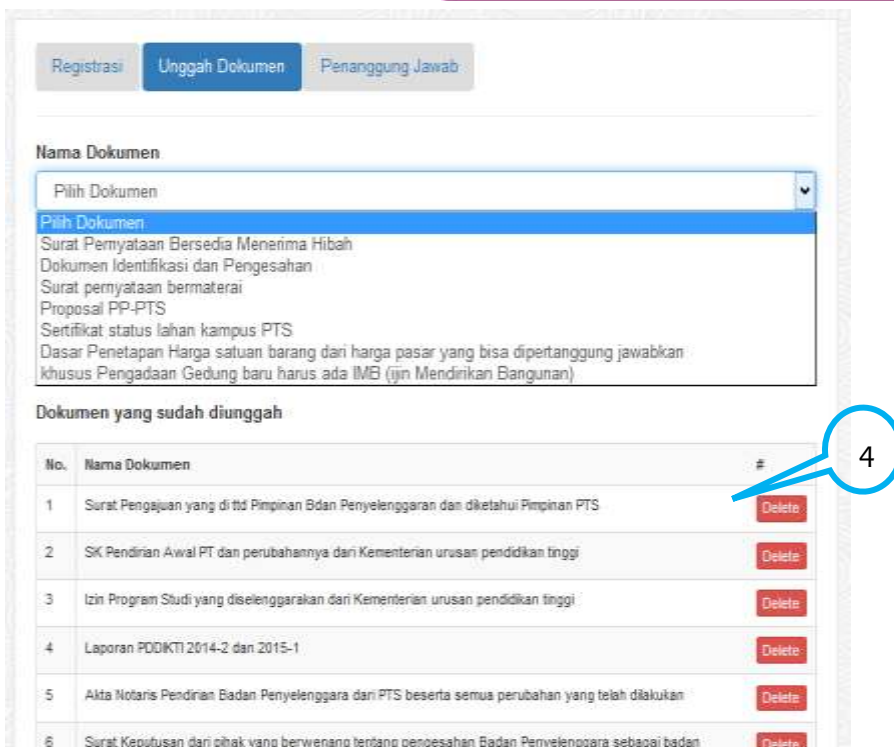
Registrasi Unggah Dokumen Penanggung Jawab

Nama Dokumen

Pilih Dokumen

Pilih Dokumen
Surat Pernyataan Bersedia Menerima Hibah
Dokumen Identifikasi dan Pengesahan
Surat pernyataan bermaterai
Proposal PP-PTS
Sertifikat status lahan kampus PTS
Dasar Penetapan Harga satuan barang dari harga pasar yang bisa dipertanggung jawabkan
khusus Pengadaan Gedung baru harus ada IMB (ijin Mendirikan Bangunan)

Dokumen yang sudah diunggah

4

| No. | Nama Dokumen | # |
|---|---|---|
| 1 | Surat Pengajuan yang di ttd Pimpinan Bdan Penyelenggaran dan diketahui Pimpinan PTS | Delete |
| 2 | SK Pendirian Awal PT dan perubahannya dari Kementerian urusan pendidikan tinggi | Delete |
| 3 | Izin Program Studi yang diselenggarakan dari Kementerian urusan pendidikan tinggi | Delete |
| 4 | Laporan PDDIKTI 2014-2 dan 2015-1 | Delete |
| 5 | Akta Notaris Pendirian Badan Penyelenggara dari PTS beserta semua perubahan yang telah dilakukan | Delete |
| 6 | Surat Keputusan dari pihak yang berwenang tentang pengesahan Badan Penyelenggara sebagai badan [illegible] | Delete |